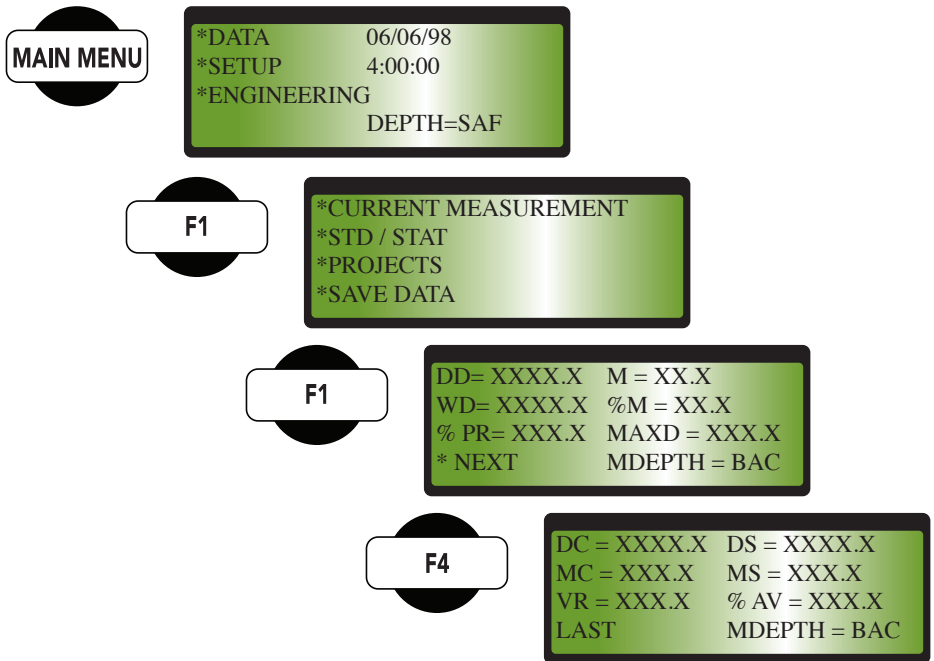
MAIN MENU

*DATA 06/06/98
*SETUP 4:00:00
*ENGINEERING
DEPTH=SAF

F1

*CURRENT MEASUREMENT
*STD / STAT
*PROJECTS
*SAVE DATA

F1

DD= XXXX.X M = XX.X
WD= XXXX.X %M = XX.X
% PR= XXX.X MAXD = XXX.X
* NEXT MDEPTH = BAC

F4

DC = XXXX.X DS = XXXX.X
MC = XXX.X MS = XXX.X
VR = XXX.X % AV = XXX.X
LAST MDEPTH = BAC